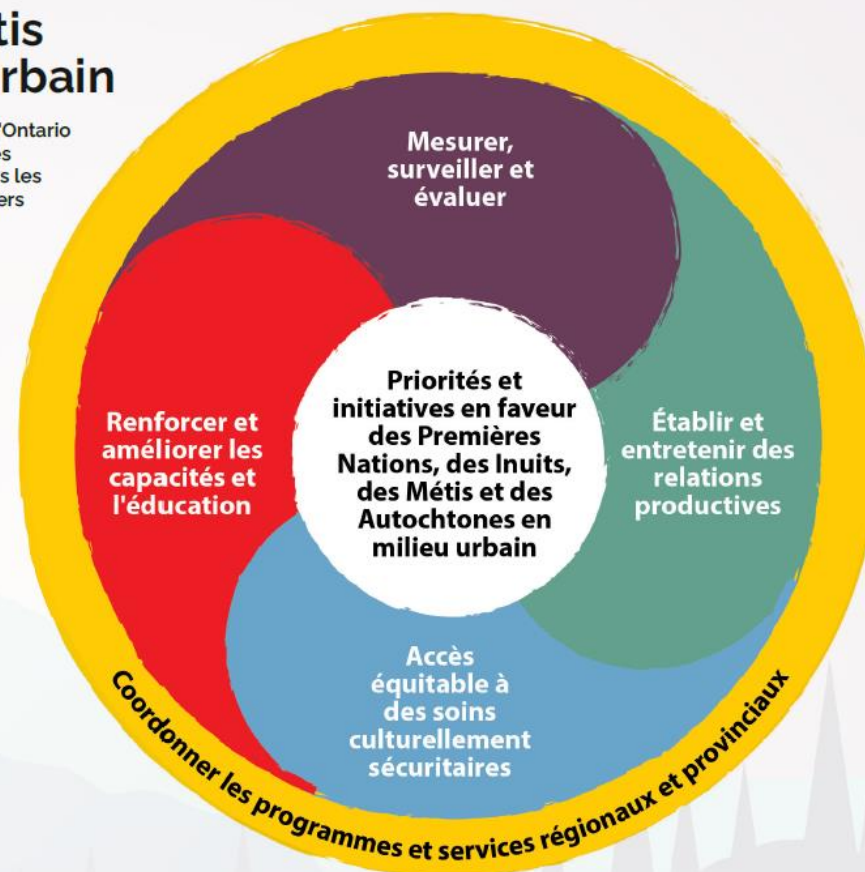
tis
rbain

'Ontario
es
s les
ers

Mesurer, surveiller et évaluer

Priorités et initiatives en faveur des Premières Nations, des Inuits, des Métis et des Autochtones en milieu urbain

Renforcer et améliorer les capacités et l'éducation

Établir et entretenir des relations productives

Accès équitable à des soins culturellement sécuritaires

Coordonner les programmes et services régionaux et provinciaux